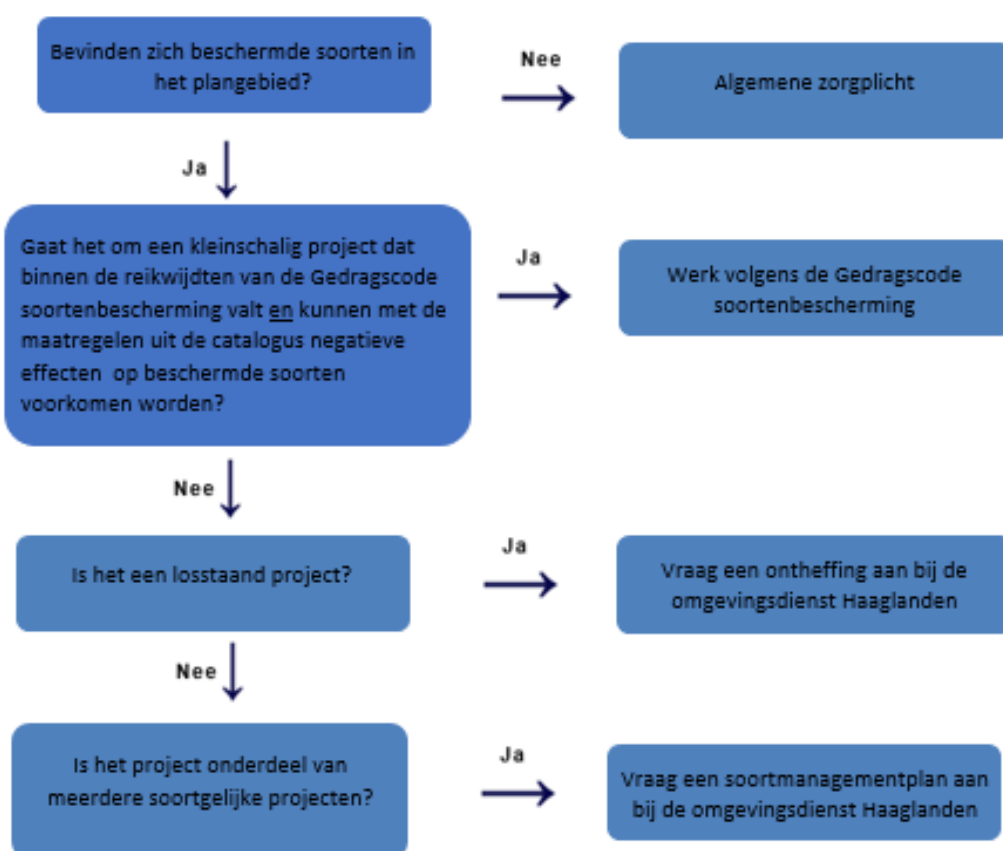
Bevinden zich beschermde soorten in het plangebied?

Nee

Algemene zorgplicht

Ja

Gaat het om een kleinschalig project dat binnen de reikwijdten van de Gedragscode soortenbescherming valt en kunnen met de maatregelen uit de catalogus negatieve effecten op beschermde soorten voorkomen worden?

Ja

Werk volgens de Gedragscode soortenbescherming

Nee

Is het een losstaand project?

Ja

Vraag een ontheffing aan bij de omgevingsdienst Haaglanden

Nee

Is het project onderdeel van meerdere soortgelijke projecten?

Ja

Vraag een soortmanagementplan aan bij de omgevingsdienst Haaglanden